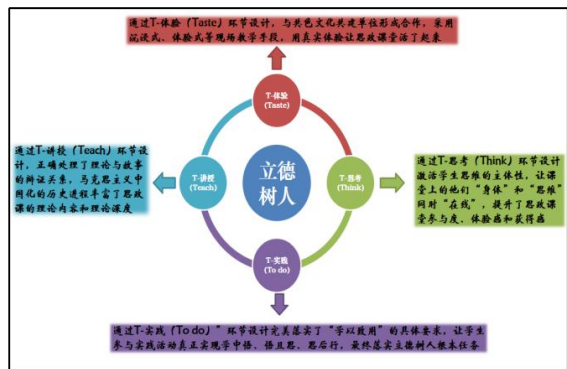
通过T-体验（Taste）环节设计，与共色文化共建单位形成合作，采用沉浸式、体验式等现场教学手段，用真实体验让思政课堂活了起来

T-体验
(Taste)

通过T-讲授（Teach）环节设计，正确处理了理论与故事的辩证关系，马克思主义中国化的历史进程丰富了思政课的理论内容和理论深度

T-讲授
(Teach)

立德
树人

T-思考
(Think)

通过T-思考（Think）环节设计激活学生思维的主体性，让课堂上的他们"身体"和"思维"同时"在线"，提升了思政课堂参与度、体验感和获得感

T-实践
(To do)

通过T-实践（To do）"环节设计充分落实了"学以致用"的具体要求，让学生参与实践活动真正实现学中悟、悟且思、思后行，最终落实立德树人根本任务